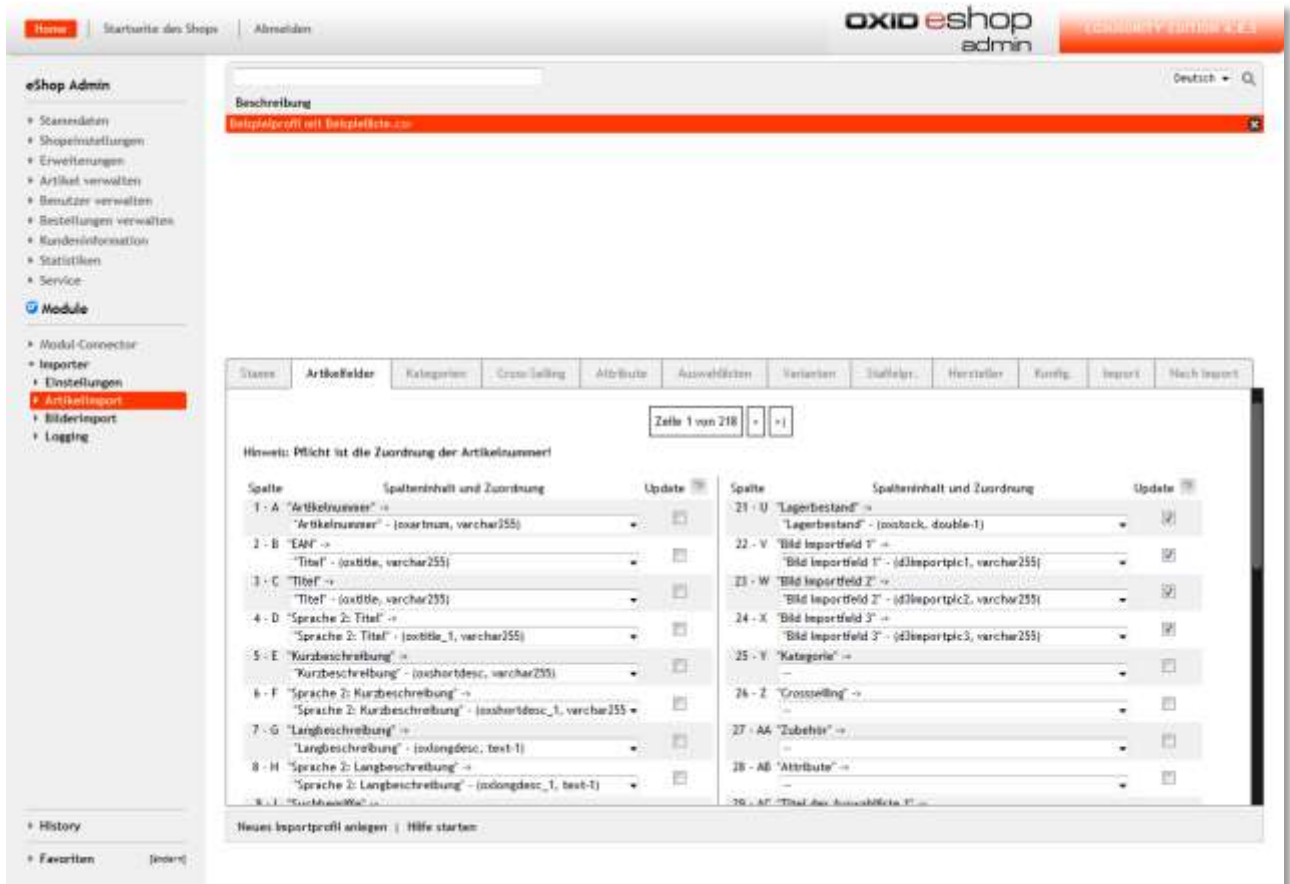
Home | Startseite des Shops | Abmelden

OXID eshop admin

COMMUNITY EDITION 4.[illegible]

eShop Admin

Stammdaten
Shopeinstellungen
Erweiterungen
Artikel verwalten
Benutzer verwalten
Bestellungen verwalten
Kundeninformation
Statistiken
Service

Module

Modul-Connector
Importer
Einstellungen
Artikelimport
Bilderimport
Logging

History

Favoriten [ändern]

Deutsch

Beschreibung

Beispielprofil mit Beispielliste.csv

| Stamm | Artikelfelder | Kategorien | Cross-Selling | Attribute | Auswahllisten | Varianten | Staffelpr. | Hersteller | Konfig. | Import | Nach Import |
|---|---|---|---|---|---|---|---|---|---|---|---|

Zeile 1 von 218 | > | >|

Hinweis: Pflicht ist die Zuordnung der Artikelnummer!

| Spalte | Spalteninhalt und Zuordnung | Update |
|---|---|---|
| 1 - A | "Artikelnummer" -> "Artikelnummer" - (oxartnum, varchar255) | |
| 2 - B | "EAN" -> "Titel" - (oxtitle, varchar255) | |
| 3 - C | "Titel" -> "Titel" - (oxtitle, varchar255) | |
| 4 - D | "Sprache 2: Titel" -> "Sprache 2: Titel" - (oxtitle_1, varchar255) | |
| 5 - E | "Kurzbeschreibung" -> "Kurzbeschreibung" - (oxshortdesc, varchar255) | |
| 6 - F | "Sprache 2: Kurzbeschreibung" -> "Sprache 2: Kurzbeschreibung" - (oxshortdesc_1, varchar255 | |
| 7 - G | "Langbeschreibung" -> "Langbeschreibung" - (oxlongdesc, text-1) | |
| 8 - H | "Sprache 2: Langbeschreibung" -> "Sprache 2: Langbeschreibung" - (oxlongdesc_1, text-1) | |
| 9 - I | "Suchbegriffe" -> | |

| Spalte | Spalteninhalt und Zuordnung | Update |
|---|---|---|
| 21 - U | "Lagerbestand" -> "Lagerbestand" - (oxstock, double-1) | ☑ |
| 22 - V | "Bild Importfeld 1" -> "Bild Importfeld 1" - (d3importpic1, varchar255) | ☑ |
| 23 - W | "Bild Importfeld 2" -> "Bild Importfeld 2" - (d3importpic2, varchar255) | ☑ |
| 24 - X | "Bild Importfeld 3" -> "Bild Importfeld 3" - (d3importpic3, varchar255) | ☑ |
| 25 - Y | "Kategorie" -> -- | |
| 26 - Z | "Crossselling" -> -- | |
| 27 - AA | "Zubehör" -> -- | |
| 28 - AB | "Attribute" -> -- | |
| 29 - AC | "Titel der Auswahlliste 1" -> | |

Neues Importprofil anlegen | Hilfe starten